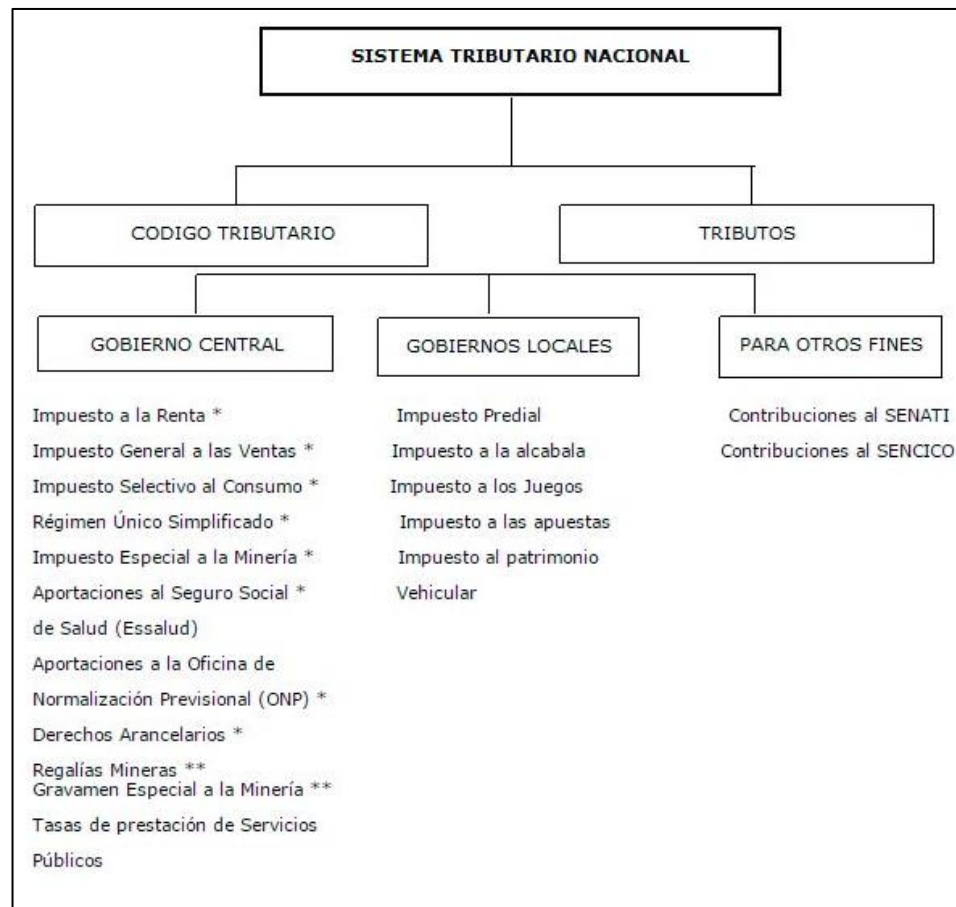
SISTEMA TRIBUTARIO NACIONAL

CODIGO TRIBUTARIO

TRIBUTOS

GOBIERNO CENTRAL

GOBIERNOS LOCALES

PARA OTROS FINES

Impuesto a la Renta *
Impuesto General a las Ventas *
Impuesto Selectivo al Consumo *
Régimen Único Simplificado *
Impuesto Especial a la Minería *
Aportaciones al Seguro Social * de Salud (Essalud)
Aportaciones a la Oficina de Normalización Previsional (ONP) *
Derechos Arancelarios *
Regalías Mineras **
Gravamen Especial a la Minería **
Tasas de prestación de Servicios Públicos

Impuesto Predial
Impuesto a la alcabala
Impuesto a los Juegos
Impuesto a las apuestas
Impuesto al patrimonio Vehicular

Contribuciones al SENATI
Contribuciones al SENCICO